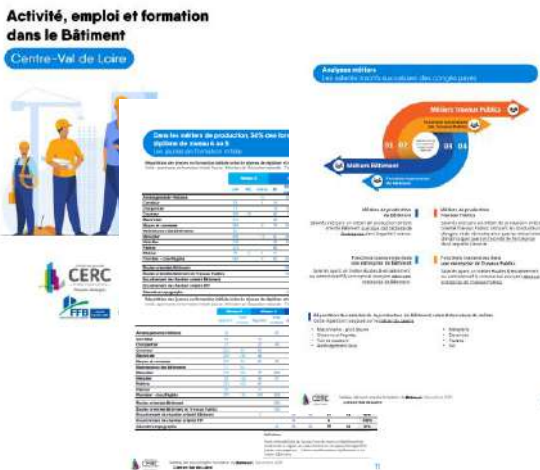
Activité, emploi et formation dans le Bâtiment

Centre-Val de Loire

CERC

FFB

Dans les métiers de production, 34% des for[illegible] diplôme de niveau 6 ou 5

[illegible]

Analyses métiers

Les salariés incitatifs aux congés payés

Métiers Travaux Publics

Métiers Bâtiment

01 02 03 04

Métiers de production du Bâtiment

Métiers de production Travaux Publics

Fonctions transverses Bâtiment

Fonctions transverses Travaux Publics

CERC

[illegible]